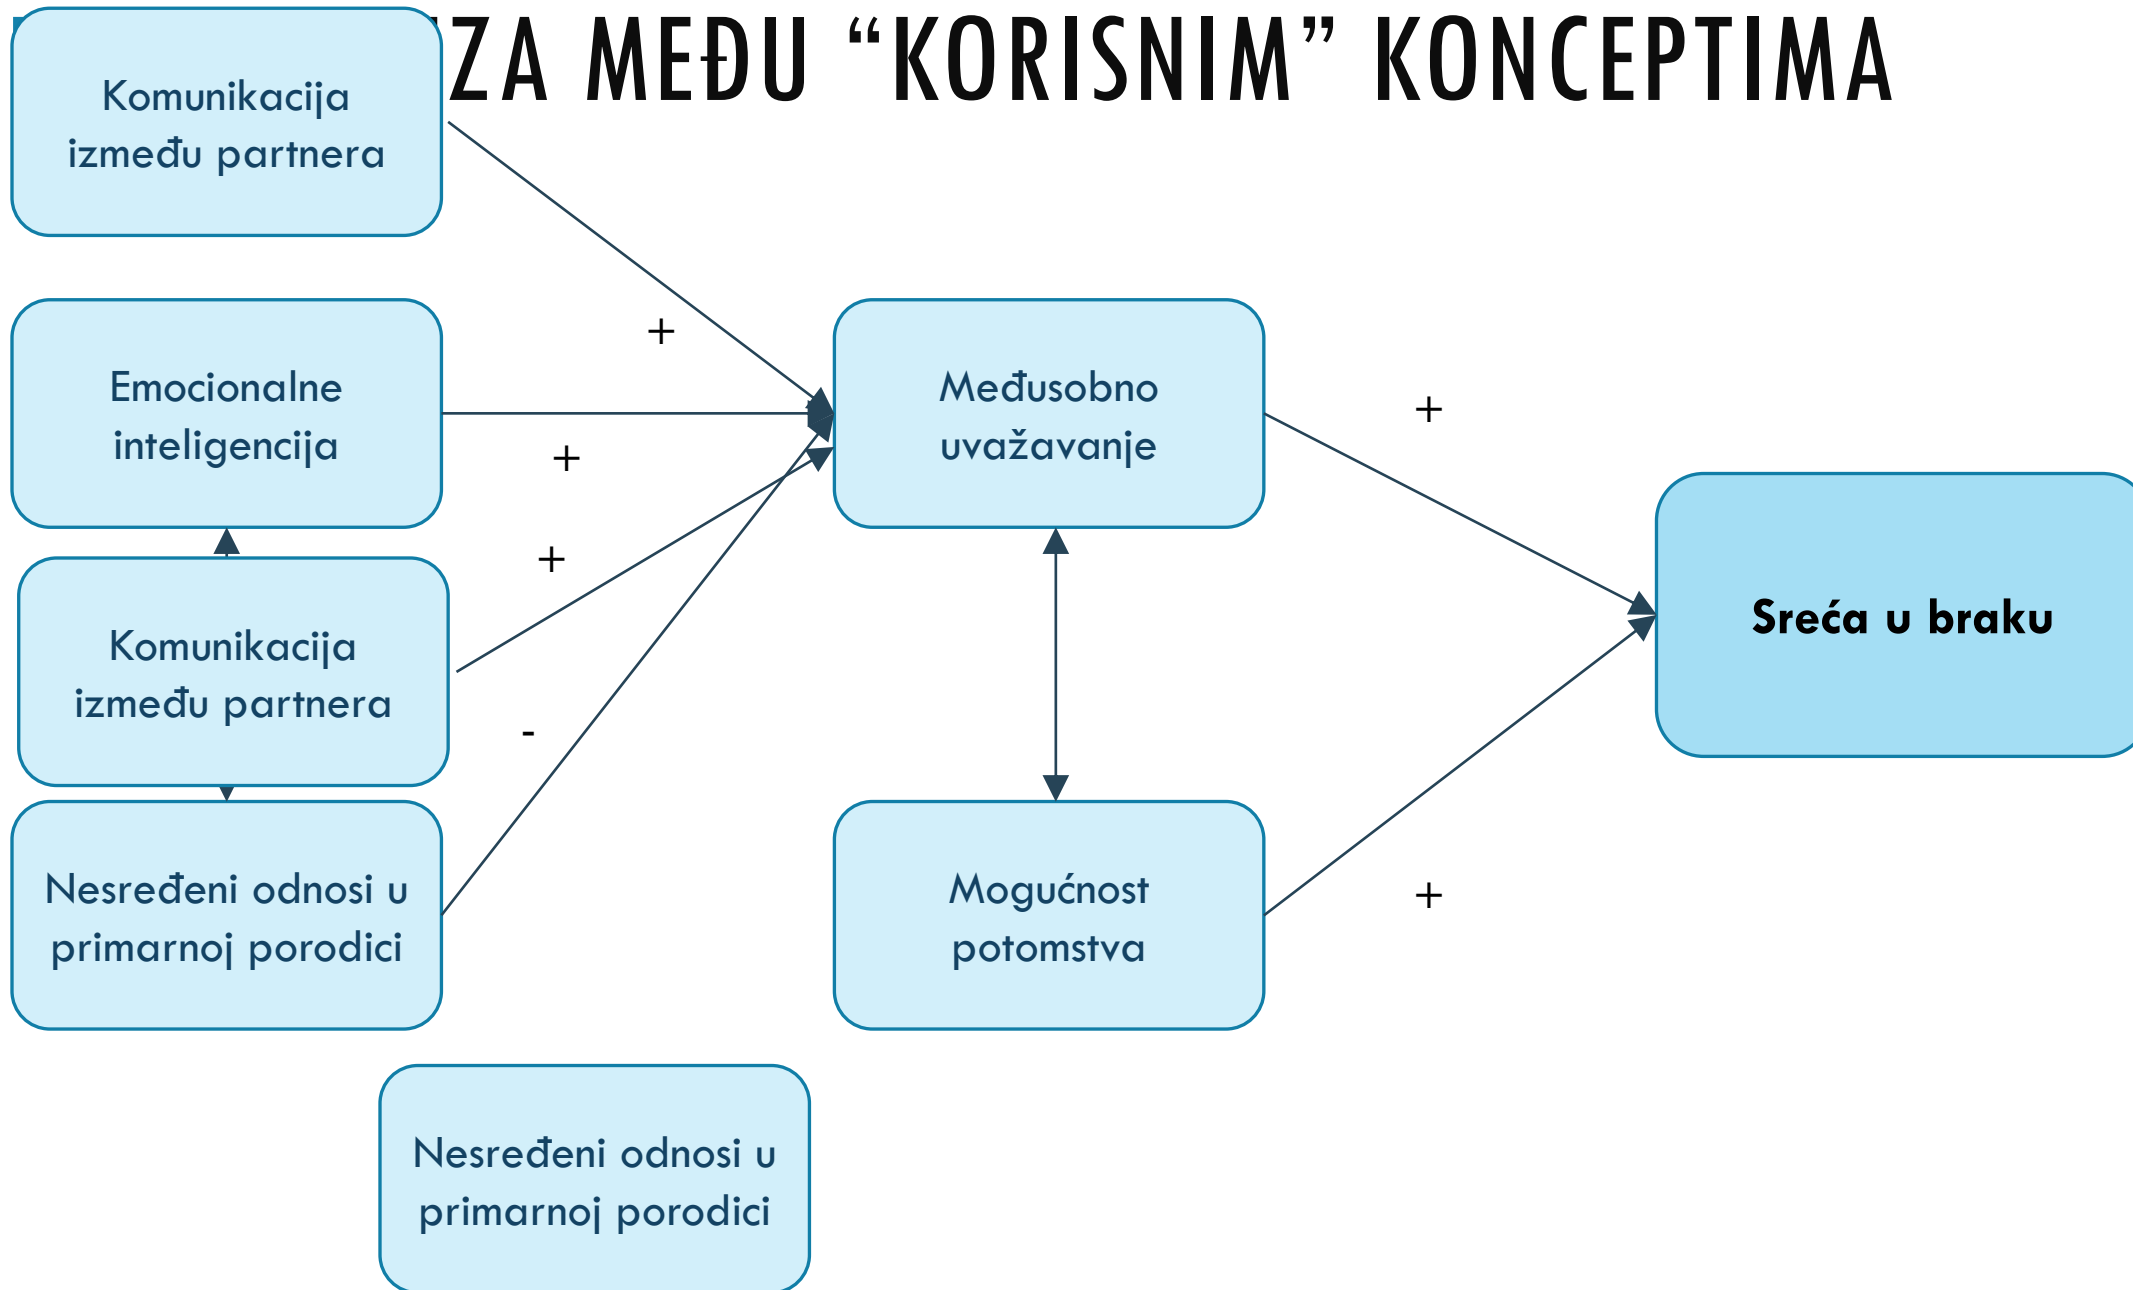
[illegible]ZA MEĐU “KORISNIM” KONCEPTIMA

Komunikacija između partnera

Emocionalne inteligencija

Komunikacija između partnera

Nesređeni odnosi u primarnoj porodici

+

+

+

-

Međusobno uvažavanje

Mogućnost potomstva

+

+

Sreća u braku

Nesređeni odnosi u primarnoj porodici